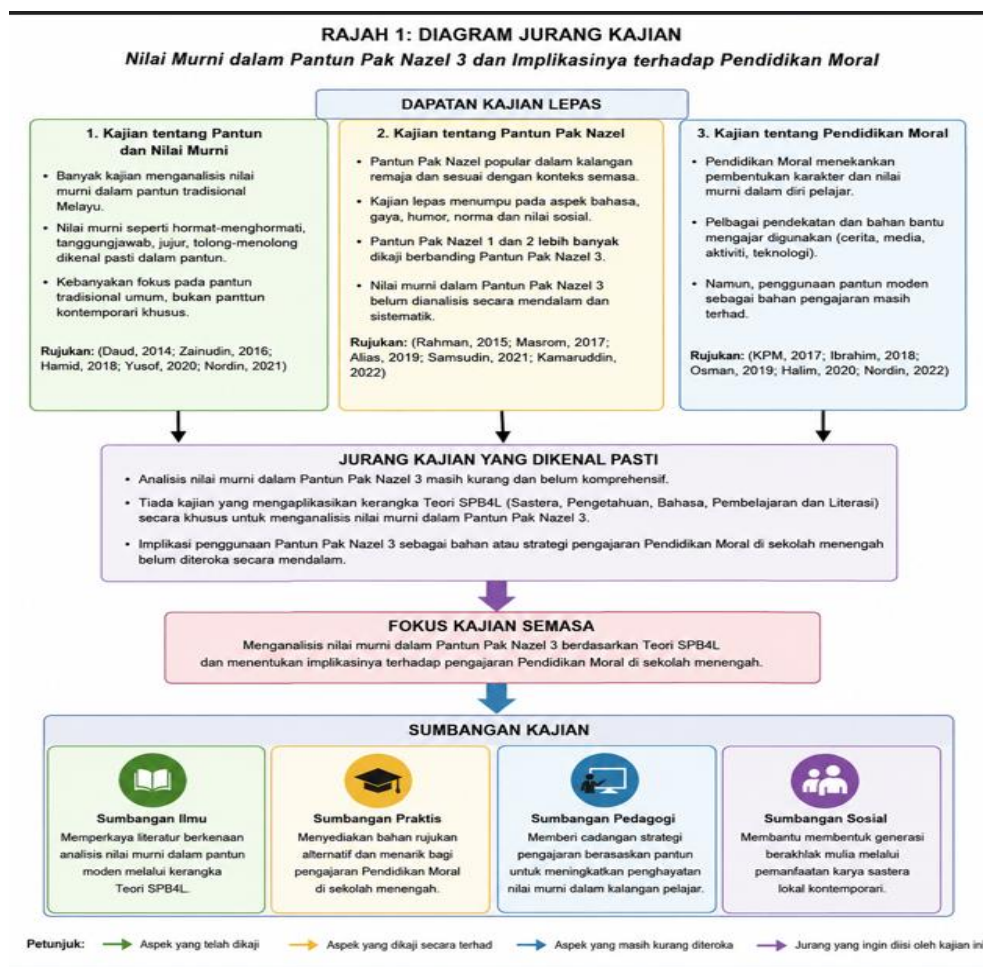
RAJAH 1: DIAGRAM JURANG KAJIAN

Nilai Murni dalam Pantun Pak Nazel 3 dan Implikasinya terhadap Pendidikan Moral

DAPATAN KAJIAN LEPAS

1. Kajian tentang Pantun dan Nilai Murni

- Banyak kajian menganalisis nilai murni dalam pantun tradisional Melayu.
- Nilai murni seperti hormat-menghormati, tanggungjawab, jujur, tolong-menolong dikenal pasti dalam pantun.
- Kebanyakan fokus pada pantun tradisional umum, bukan panttun kontemporari khusus.

Rujukan: (Daud, 2014; Zainudin, 2016; Hamid, 2018; Yusof, 2020; Nordin, 2021)

2. Kajian tentang Pantun Pak Nazel

- Pantun Pak Nazel popular dalam kalangan remaja dan sesuai dengan konteks semasa.
- Kajian lepas menumpu pada aspek bahasa, gaya, humor, norma dan nilai sosial.
- Pantun Pak Nazel 1 dan 2 lebih banyak dikaji berbanding Pantun Pak Nazel 3.
- Nilai murni dalam Pantun Pak Nazel 3 belum dianalisis secara mendalam dan sistematik.

Rujukan: (Rahman, 2015; Masrom, 2017; Alias, 2019; Samsudin, 2021; Kamaruddin, 2022)

3. Kajian tentang Pendidikan Moral

- Pendidikan Moral menekankan pembentukan karakter dan nilai murni dalam diri pelajar.
- Pelbagai pendekatan dan bahan bantu mengajar digunakan (cerita, media, aktiviti, teknologi).
- Namun, penggunaan pantun moden sebagai bahan pengajaran masih terhad.

Rujukan: (KPM, 2017; Ibrahim, 2018; Osman, 2019; Halim, 2020; Nordin, 2022)

JURANG KAJIAN YANG DIKENAL PASTI

- Analisis nilai murni dalam Pantun Pak Nazel 3 masih kurang dan belum komprehensif.
- Tiada kajian yang mengaplikasikan kerangka Teori SPB4L (Sastera, Pengetahuan, Bahasa, Pembelajaran dan Literasi) secara khusus untuk menganalisis nilai murni dalam Pantun Pak Nazel 3.
- Implikasi penggunaan Pantun Pak Nazel 3 sebagai bahan atau strategi pengajaran Pendidikan Moral di sekolah menengah belum diteroka secara mendalam.

FOKUS KAJIAN SEMASA

Menganalisis nilai murni dalam Pantun Pak Nazel 3 berdasarkan Teori SPB4L dan menentukan implikasinya terhadap pengajaran Pendidikan Moral di sekolah menengah.

SUMBANGAN KAJIAN

Sumbangan Ilmu
Memperkaya literatur berkenaan analisis nilai murni dalam pantun moden melalui kerangka Teori SPB4L.

Sumbangan Praktis
Menyediakan bahan rujukan alternatif dan menarik bagi pengajaran Pendidikan Moral di sekolah menengah.

Sumbangan Pedagogi
Memberi cadangan strategi pengajaran berasaskan pantun untuk meningkatkan penghayatan nilai murni dalam kalangan pelajar.

Sumbangan Sosial
Membantu membentuk generasi berakhlak mulia melalui pemanfaatan karya sastera lokal kontemporari.

Petunjuk: Aspek yang telah dikaji   Aspek yang dikaji secara terhad   Aspek yang masih kurang diteroka   Jurang yang ingin diisi oleh kajian ini